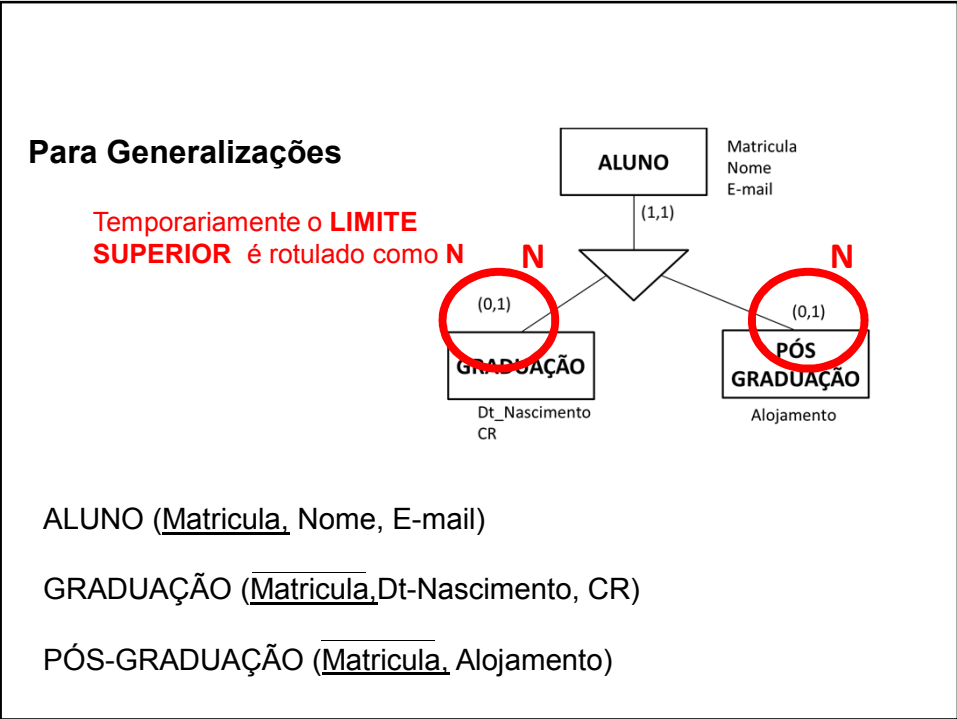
Para Generalizações

Temporariamente o LIMITE SUPERIOR é rotulado como N

ALUNO

Matricula
Nome
E-mail

(1,1)

N

N

(0,1)

(0,1)

GRADUAÇÃO

PÓS GRADUAÇÃO

Dt_Nascimento
CR

Alojamento

ALUNO (Matricula, Nome, E-mail)

GRADUAÇÃO (Matricula,Dt-Nascimento, CR)

PÓS-GRADUAÇÃO (Matricula, Alojamento)